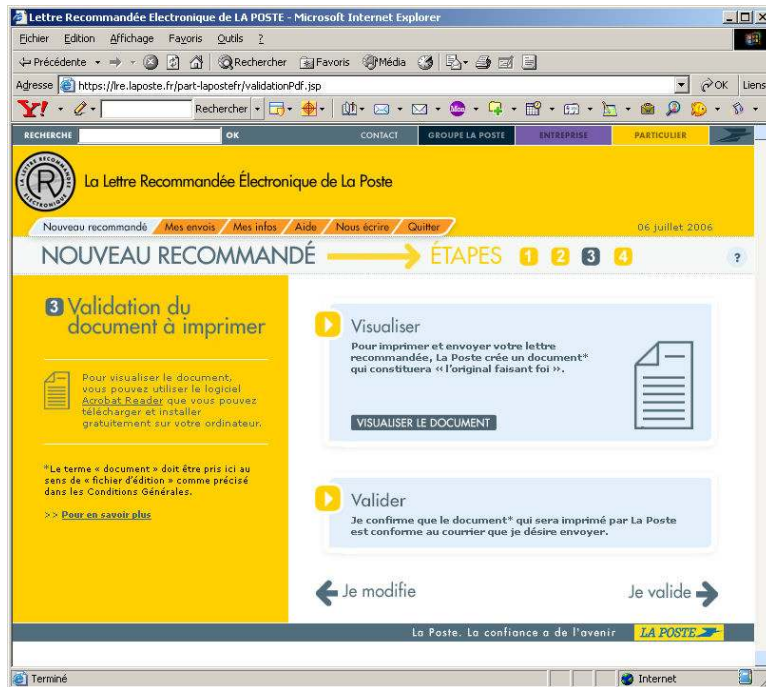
Lettre Recommandée Electronique de LA POSTE - Microsoft Internet Explorer

Fichier Edition Affichage Favoris Outils ?

Précédente Rechercher Favoris Média

Adresse https://lre.laposte.fr/part-lapostefr/validationPdf.jsp OK Liens

Y! Rechercher

RECHERCHE OK CONTACT GROUPE LA POSTE ENTREPRISE PARTICULIER

LA LETTRE RECOMMANDÉE ÉLECTRONIQUE

La Lettre Recommandée Électronique de La Poste

Nouveau recommandé Mes envois Mes infos Aide Nous écrire Quitter

06 juillet 2006

NOUVEAU RECOMMANDÉ ÉTAPES 1 2 3 4

?

3 Validation du document à imprimer

Pour visualiser le document, vous pouvez utiliser le logiciel Acrobat Reader que vous pouvez télécharger et installer gratuitement sur votre ordinateur.

*Le terme « document » doit être pris ici au sens de « fichier d'édition » comme précisé dans les Conditions Générales.

>> Pour en savoir plus

Visualiser

Pour imprimer et envoyer votre lettre recommandée, La Poste crée un document* qui constituera « l'original faisant foi ».

VISUALISER LE DOCUMENT

Valider

Je confirme que le document* qui sera imprimé par La Poste est conforme au courrier que je désire envoyer.

Je modifie

Je valide

La Poste. La confiance a de l'avenir LA POSTE

Terminé Internet